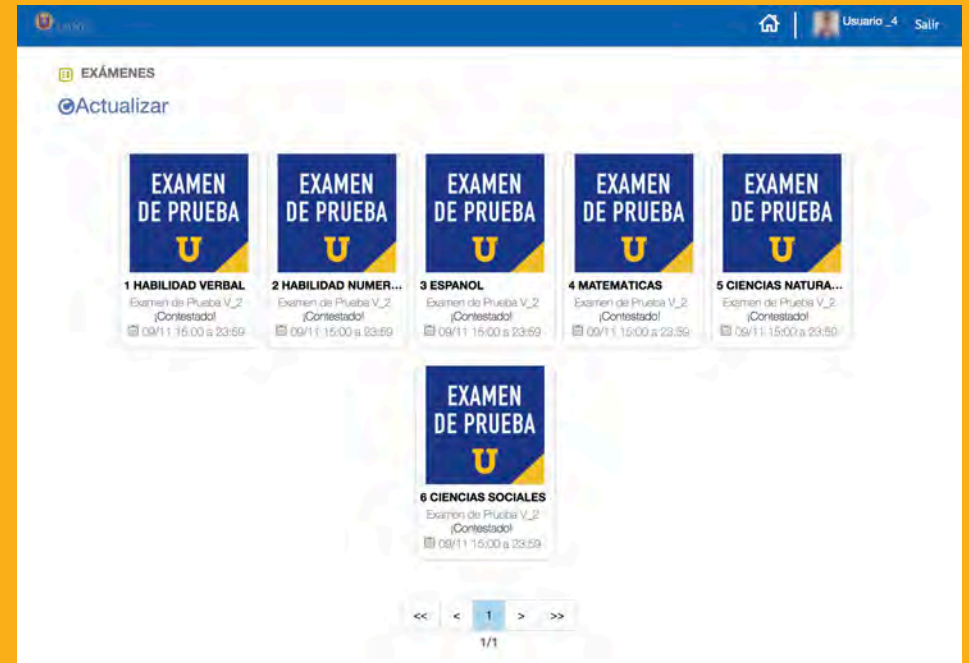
Usuario_4 Salir

EXÁMENES

Actualizar

EXAMEN DE PRUEBA U

1 HABILIDAD VERBAL
Examen de Prueba V_2
¡Contestado!
09/11 15:00 a 23:59

EXAMEN DE PRUEBA U

2 HABILIDAD NUMER...
Examen de Prueba V_2
¡Contestado!
09/11 15:00 a 23:59

EXAMEN DE PRUEBA U

3 ESPANOL
Examen de Prueba V_2
¡Contestado!
09/11 15:00 a 23:59

EXAMEN DE PRUEBA U

4 MATEMATICAS
Examen de Prueba V_2
¡Contestado!
09/11 15:00 a 23:59

EXAMEN DE PRUEBA U

5 CIENCIAS NATURA...
Examen de Prueba V_2
¡Contestado!
09/11 15:00 a 23:59

EXAMEN DE PRUEBA U

6 CIENCIAS SOCIALES
Examen de Prueba V_2
¡Contestado!
09/11 15:00 a 23:59

<< < 1 > >>
1/1